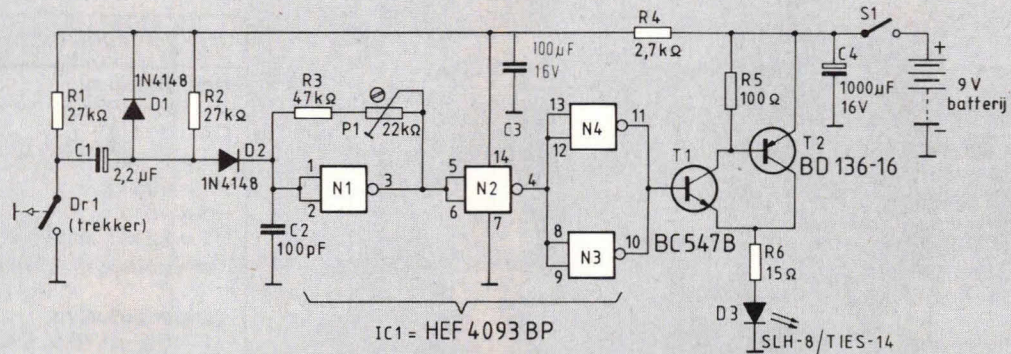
R4
2,7kΩ
S1
100µF
16V
C3
R1
27kΩ
1N4148
D1
R2
27kΩ
R3
47kΩ
P1
22kΩ
R5
100Ω
C4
1000µF
16V
+
9V
batterij
−
C1
2,2µF
D2
1N4148
1
2
N1
3
5
6
N2
14
7
4
13
12
N4
11
8
9
N3
10
T1
BC547B
T2
BD 136-16
Dr1
(trekker)
C2
100pF
R6
15Ω
D3
SLH-8/TIES-14
IC1 = HEF 4093 BP